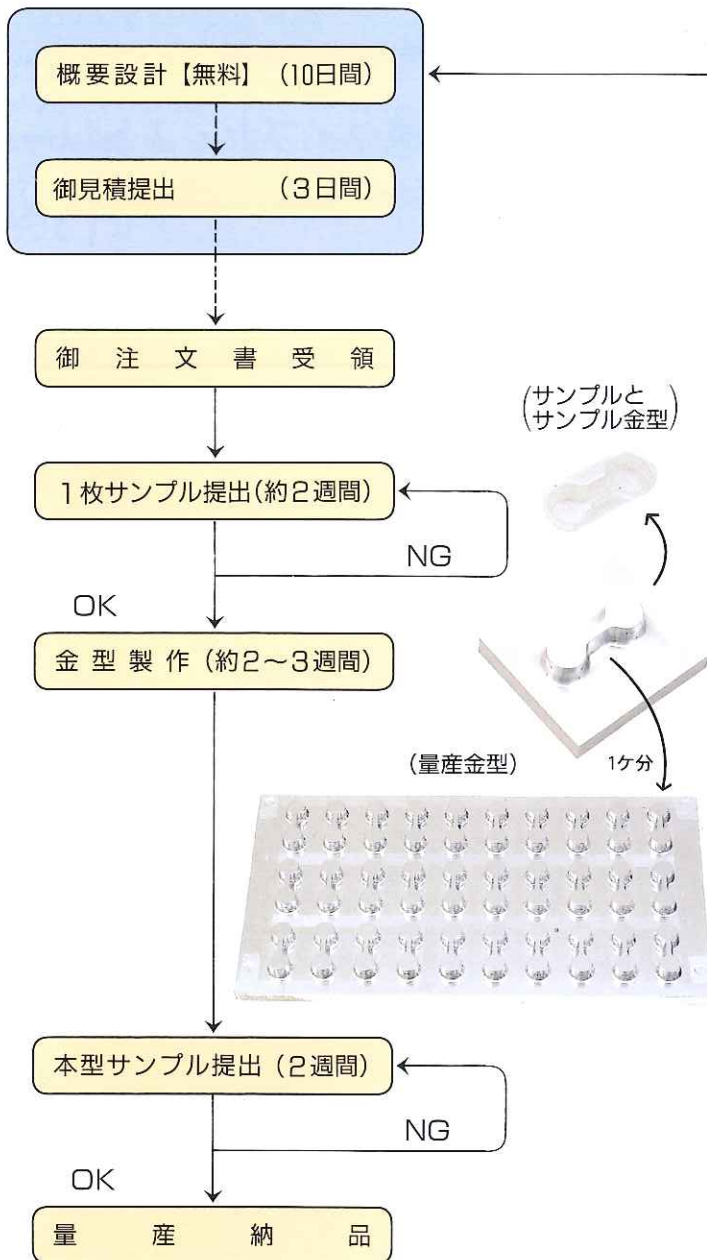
概要設計【無料】（10日間）

御見積提出　（3日間）

御注文書受領

（サンプルと
サンプル金型）

1枚サンプル提出（約2週間）

NG

OK

金型製作（約2～3週間）

（量産金型）

1ケ分

本型サンプル提出（2週間）

NG

OK

量産納品